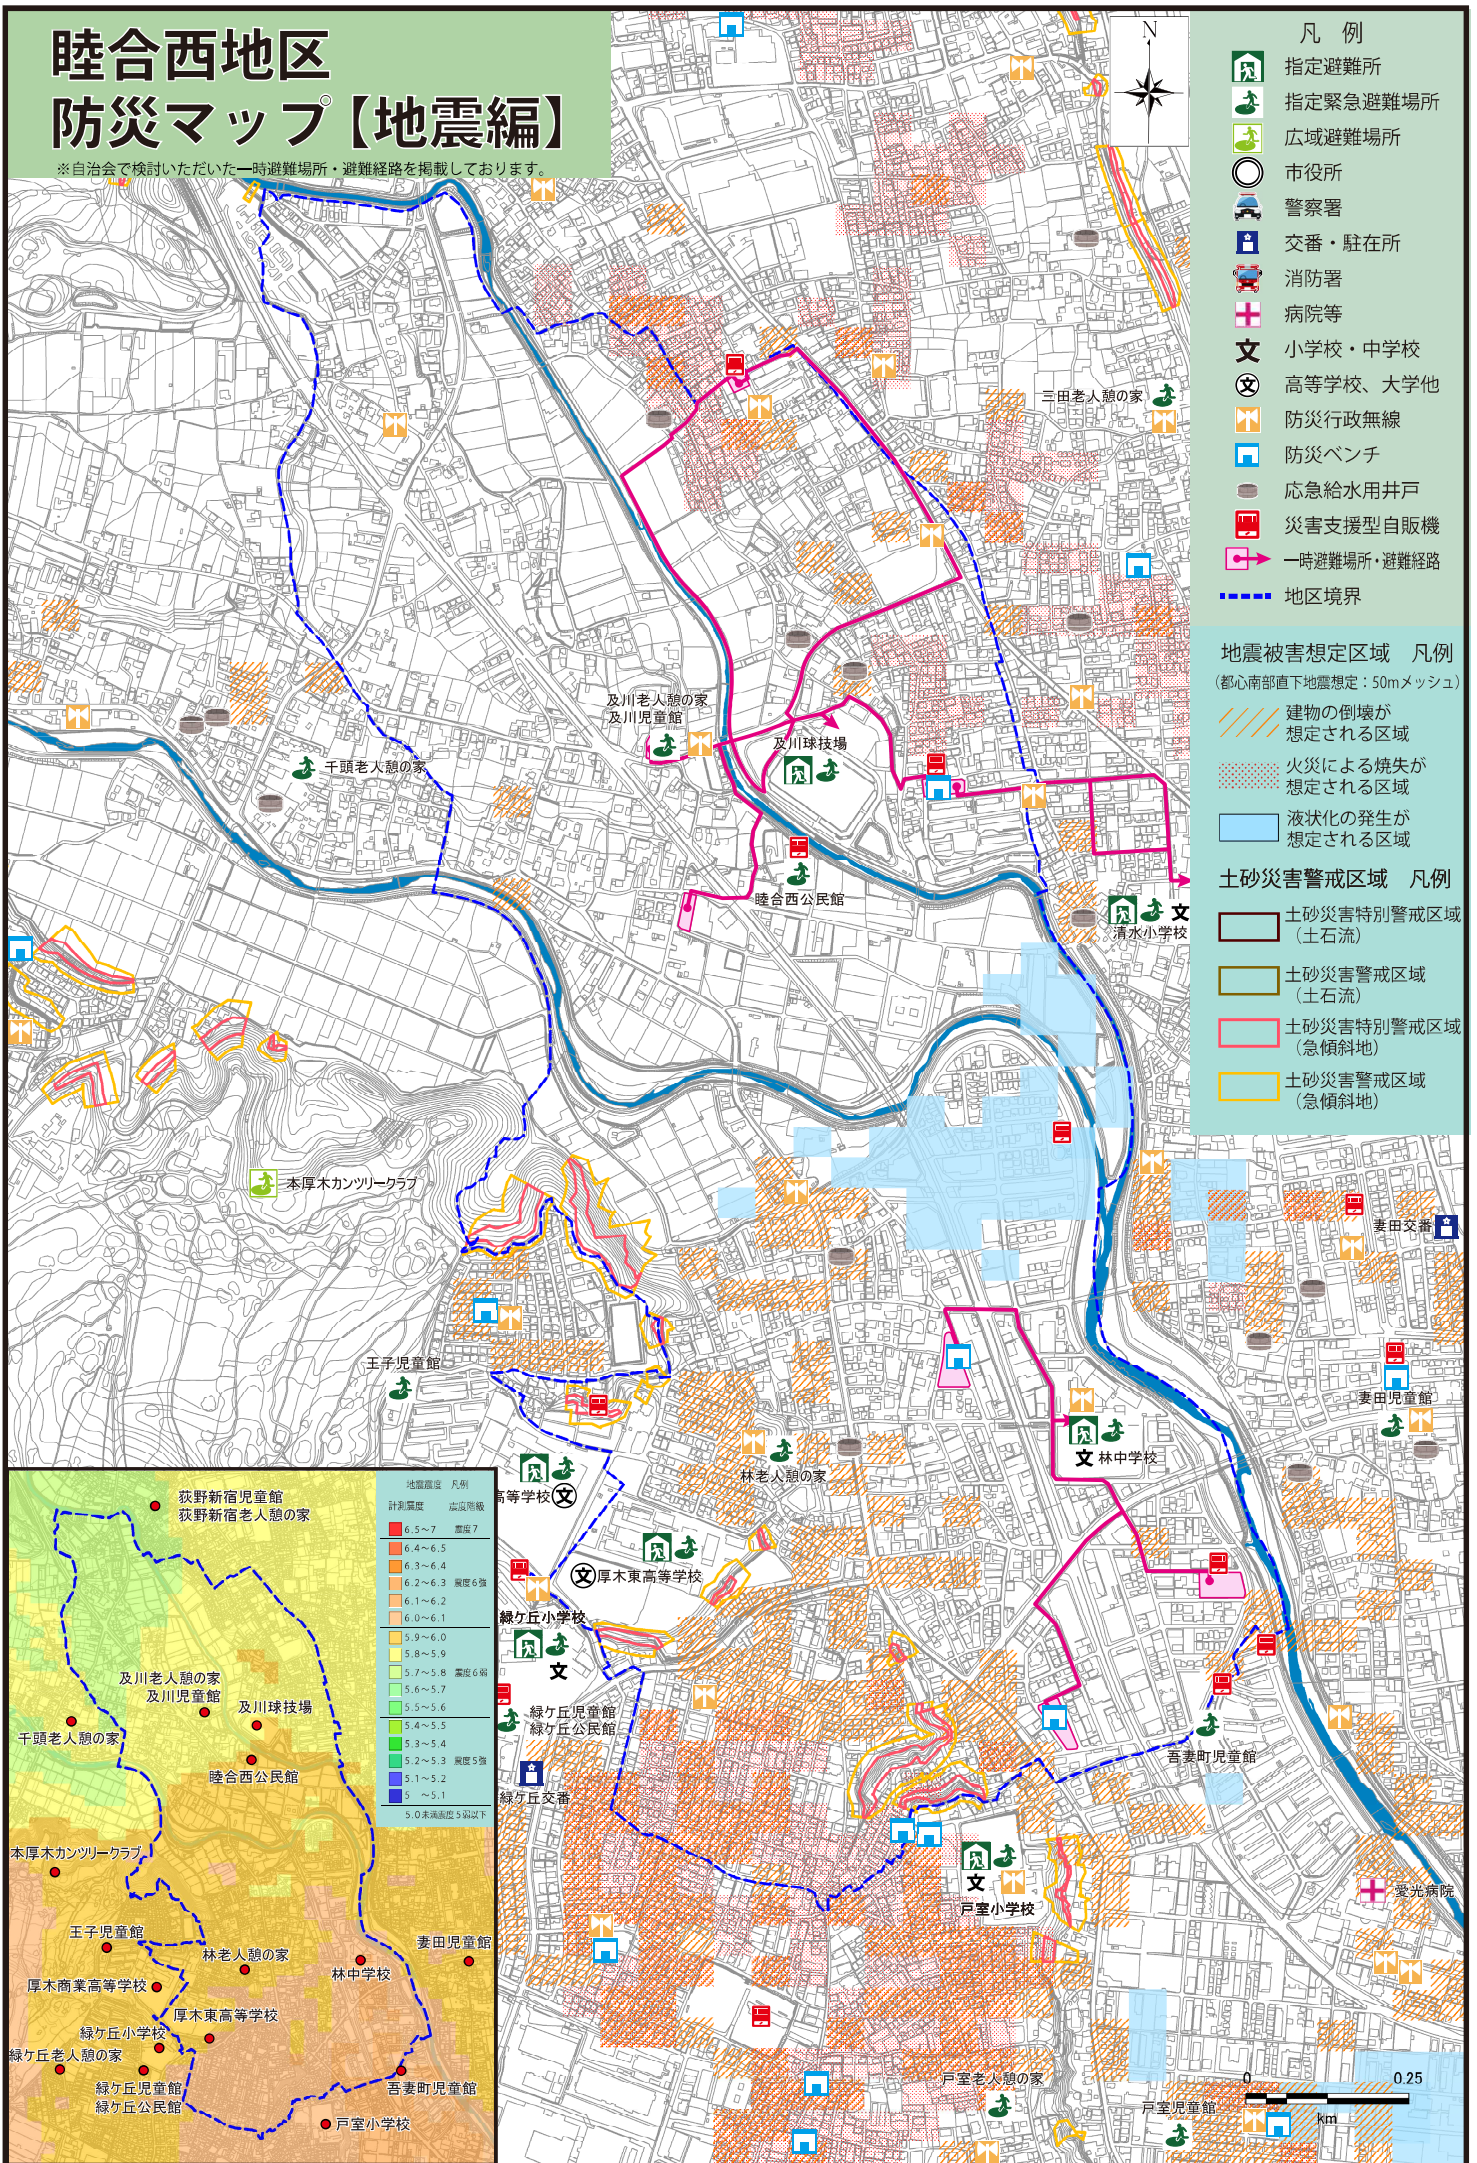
睦合西地区
防災マップ【地震編】
※自治会で検討いただいた一時避難場所・避難経路を掲載しております。

N

凡　例
指定避難所
指定緊急避難場所
広域避難場所
市役所
警察署
交番・駐在所
消防署
病院等
小学校・中学校
高等学校、大学他
防災行政無線
防災ベンチ
応急給水用井戸
災害支援型自販機
一時避難場所・避難経路
地区境界

地震被害想定区域　凡例
(都心南部直下地震想定：50mメッシュ)
建物の倒壊が想定される区域
火災による焼失が想定される区域
液状化の発生が想定される区域

土砂災害警戒区域　凡例
土砂災害特別警戒区域（土石流）
土砂災害警戒区域（土石流）
土砂災害特別警戒区域（急傾斜地）
土砂災害警戒区域（急傾斜地）

三田老人憩の家
及川老人憩の家
及川児童館
及川球技場
千頭老人憩の家
睦合西公民館
清水小学校
本厚木カンツリークラブ
王子児童館
妻田交番
妻田児童館
林中学校
林老人憩の家
高等学校
厚木東高等学校
緑ケ丘小学校
緑ケ丘児童館
緑ケ丘公民館
緑ケ丘交番
吾妻町児童館
愛光病院
戸室小学校
戸室老人憩の家
戸室児童館
0　0.25
km

荻野新宿児童館
荻野新宿老人憩の家
及川老人憩の家
及川児童館
及川球技場
千頭老人憩の家
睦合西公民館
本厚木カンツリークラブ
王子児童館
林老人憩の家
妻田児童館
林中学校
厚木商業高等学校
厚木東高等学校
緑ケ丘小学校
緑ケ丘老人憩の家
緑ケ丘児童館
緑ケ丘公民館
吾妻町児童館
戸室小学校

地震震度　凡例
計測震度　震度階級
6.5～7　震度7
6.4～6.5
6.3～6.4
6.2～6.3　震度6強
6.1～6.2
6.0～6.1
5.9～6.0
5.8～5.9
5.7～5.8　震度6弱
5.6～5.7
5.5～5.6
5.4～5.5
5.3～5.4
5.2～5.3　震度5強
5.1～5.2
5　～5.1
5.0未満震度5弱以下